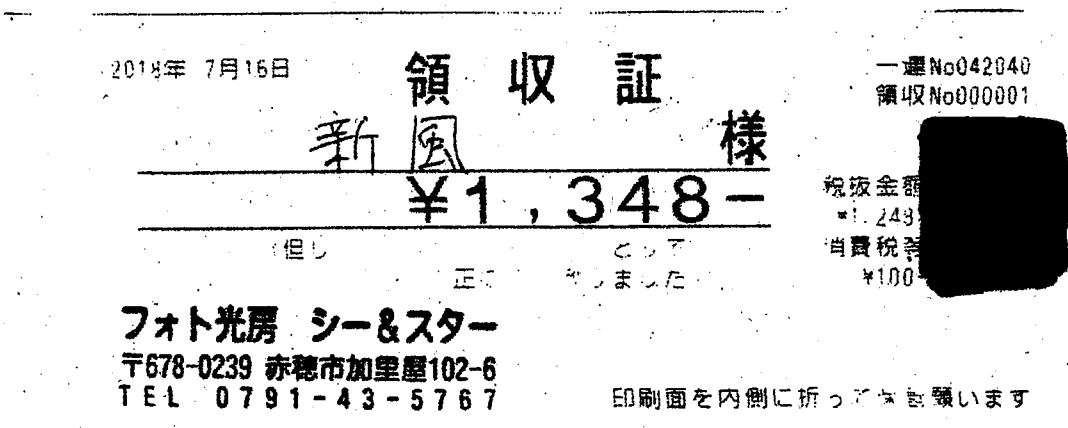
2018年 7月16日

領 収 証

一連No042040
領収No000001

新風 様

¥1,348-

税抜金額
¥1,248
消費税等
¥100

但し として
正に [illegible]りました

フォト光房 シー&スター
〒678-0239 赤穂市加里屋102-6
TEL 0791-43-5767

印刷面を内側に折って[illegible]願います